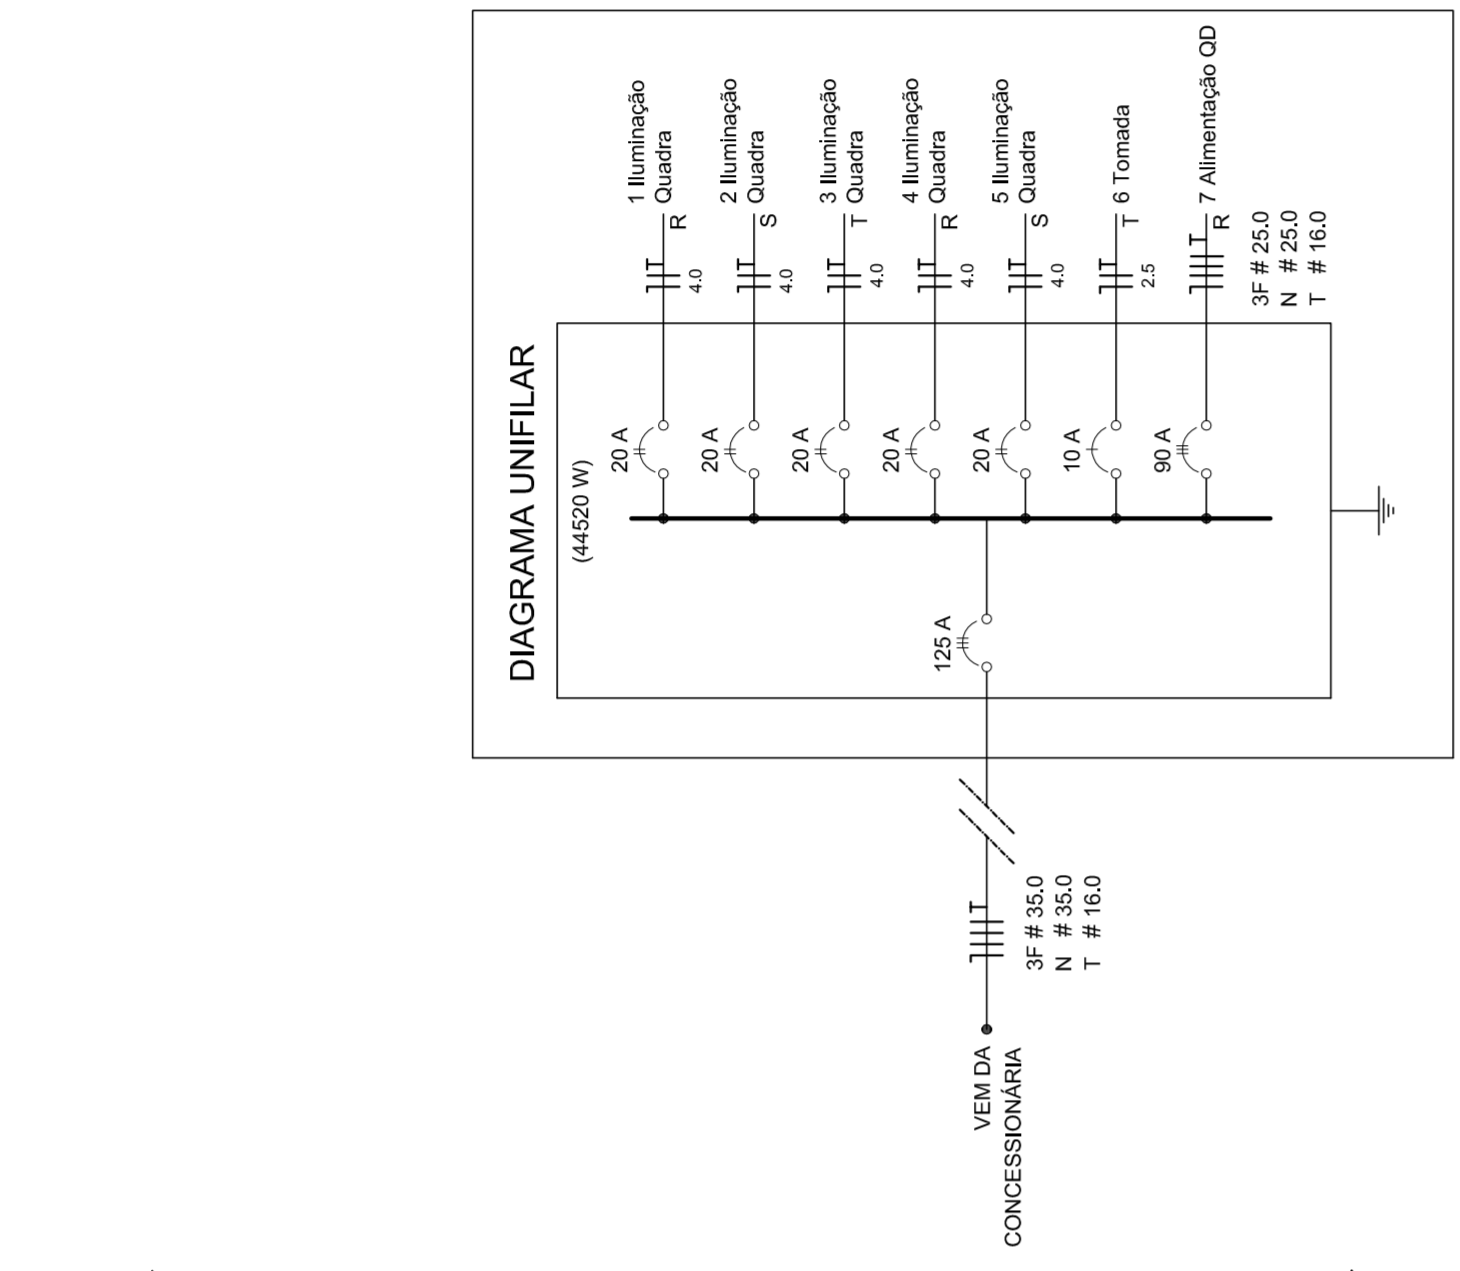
DIAGRAMA UNIFILAR

(44520 W)

125 A

20 A

20 A

20 A

20 A

20 A

10 A

90 A

4.0

4.0

4.0

4.0

4.0

2.5

1 Iluminação Quadra

R

2 Iluminação Quadra

S

3 Iluminação Quadra

T

4 Iluminação Quadra

R

5 Iluminação Quadra

S

6 Tomada

T

7 Alimentação QD

R

3F # 25.0
N # 25.0
T # 16.0

3F # 35.0
N # 35.0
T # 16.0

VEM DA CONCESSIONÁRIA